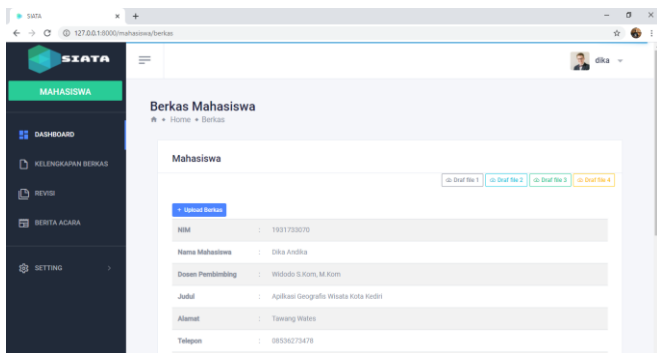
SIATA × +

127.0.0.1:8000/mahasiswa/berkas

SIATA

dika

MAHASISWA

DASHBOARD

KELENGKAPAN BERKAS

REVISI

BERITA ACARA

SETTING

Berkas Mahasiswa

Home • Berkas

Mahasiswa

Draf file 1 | Draf file 2 | Draf file 3 | Draf file 4

+ Upload Berkas

| | | |
|---|---|---|
| NIM | : | 1931733070 |
| Nama Mahasiswa | : | Dika Andika |
| Dosen Pembimbing | : | Widodo S.Kom, M.Kom |
| Judul | : | Aplikasi Geografis Wisata Kota Kediri |
| Alamat | : | Tawang Wates |
| Telepon | : | 08536273478 |